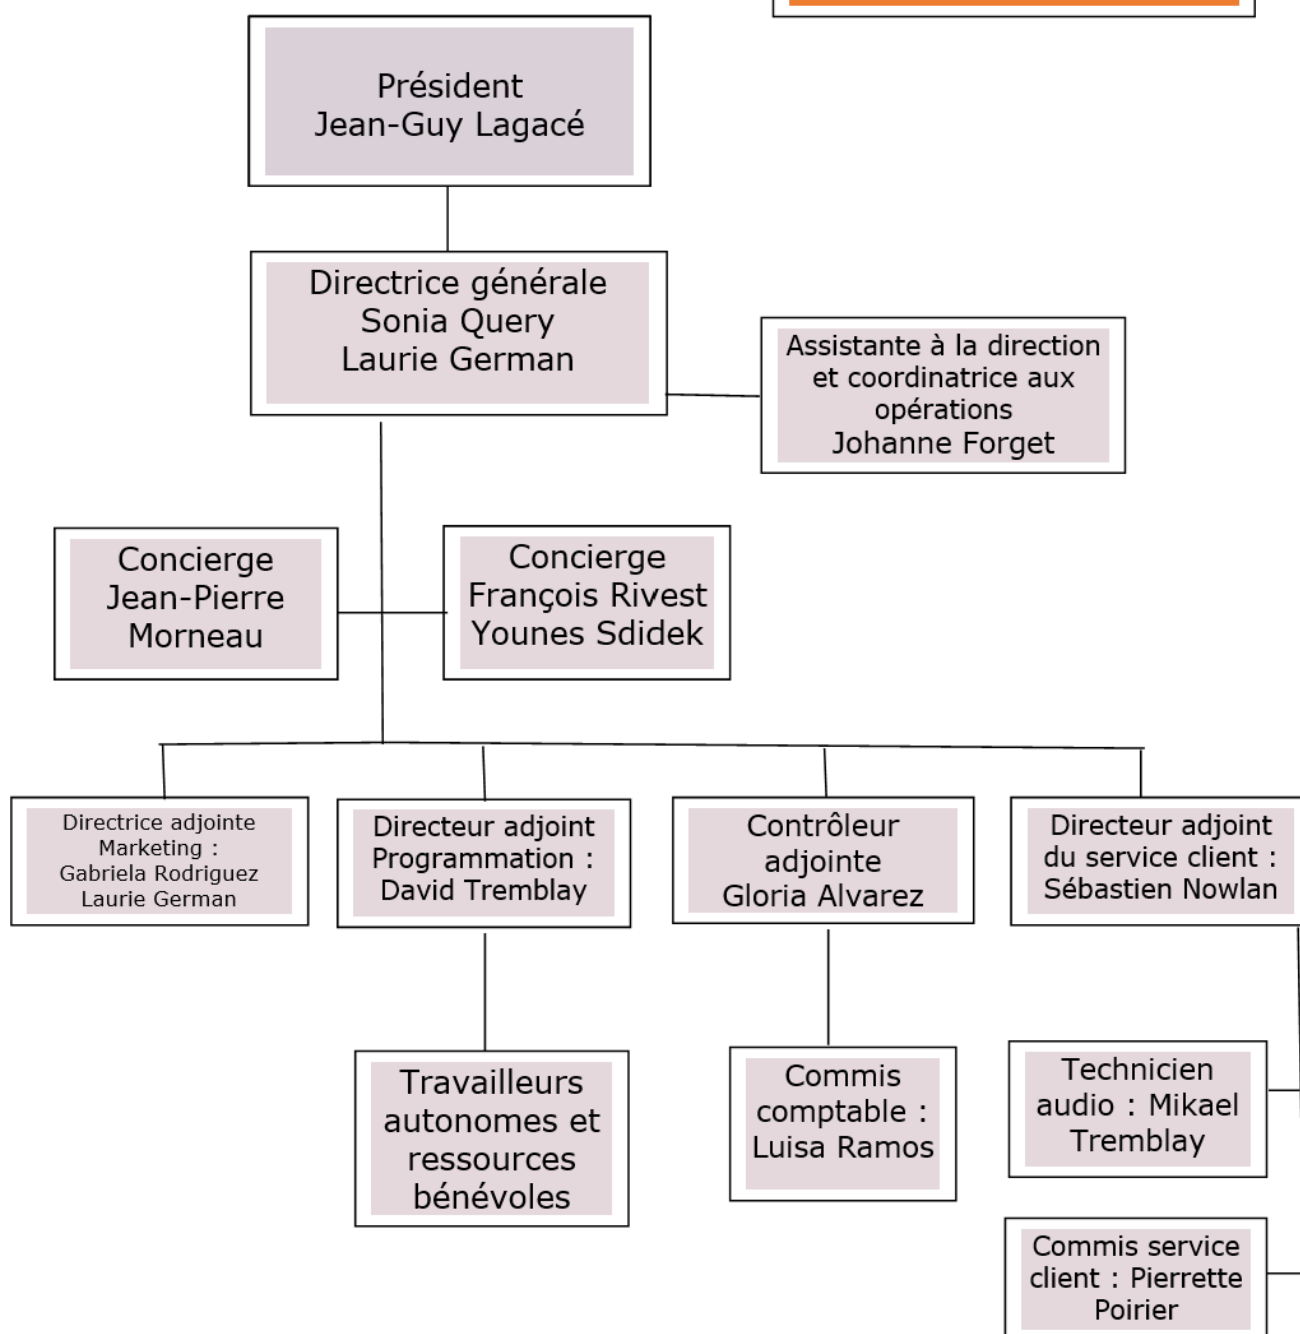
Président
Jean-Guy Lagacé

Directrice générale
Sonia Query
Laurie German

Assistante à la direction et coordinatrice aux opérations
Johanne Forget

Concierge
Jean-Pierre Morneau

Concierge
François Rivest
Younes Sdidek

Directrice adjointe Marketing :
Gabriela Rodriguez
Laurie German

Directeur adjoint Programmation :
David Tremblay

Contrôleur adjointe
Gloria Alvarez

Directeur adjoint du service client :
Sébastien Nowlan

Travailleurs autonomes et ressources bénévoles

Commis comptable :
Luisa Ramos

Technicien audio : Mikael Tremblay

Commis service client : Pierrette Poirier